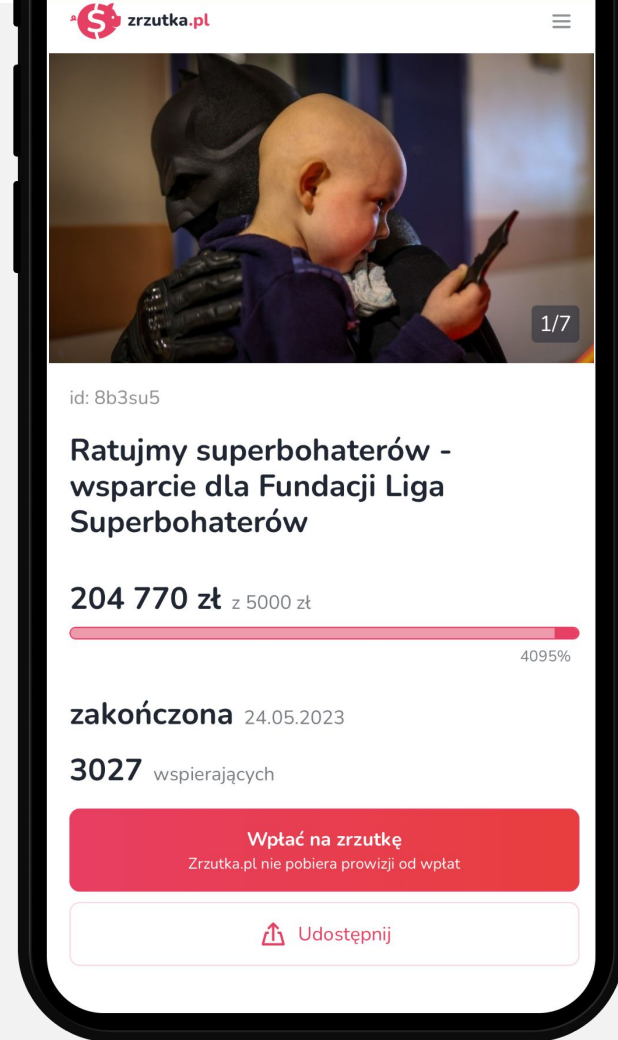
zrzutka.pl

1/7

id: 8b3su5

Ratujmy superbohaterów - wsparcie dla Fundacji Liga Superbohaterów

204 770 zł z 5000 zł

4095%

zakończona 24.05.2023

3027 wspierających

Wpłać na zrzutkę
Zrzutka.pl nie pobiera prowizji od wpłat

Udostępnij